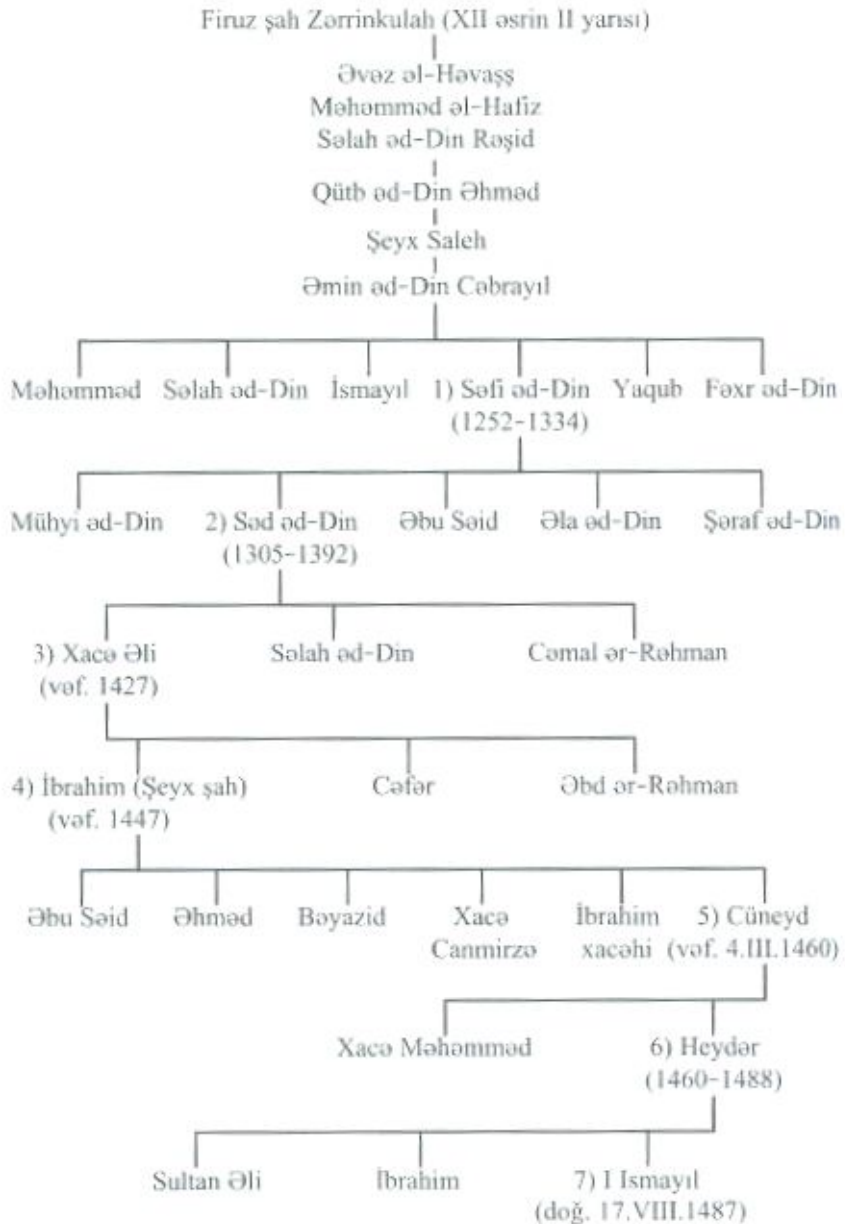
Firuz şah Zərrinkulah (XII əsrin II yarısı)

Əvəz əl-Həvaşş
Məhəmməd əl-Hafiz
Səlah əd-Din Rəşid

Qütb əd-Din Əhməd

Şeyx Saleh

Əmin əd-Din Cəbrayıl

Məhəmməd Səlah əd-Din İsmayıl 1) Səfi əd-Din (1252-1334) Yaqub Fəxr əd-Din

Mühyi əd-Din 2) Səd əd-Din (1305-1392) Əbu Səid Əla əd-Din Şəraf əd-Din

3) Xacə Əli (vəf. 1427) Səlah əd-Din Cəmal ər-Rəhman

4) İbrahim (Şeyx şah) (vəf. 1447) Cəfər Əbd ər-Rəhman

Əbu Səid Əhməd Bəyazid Xacə Canmirzə İbrahim xacəhi 5) Cüneyd (vəf. 4.III.1460)

Xacə Məhəmməd 6) Heydər (1460-1488)

Sultan Əli İbrahim 7) I Ismayıl (doğ. 17.VIII.1487)